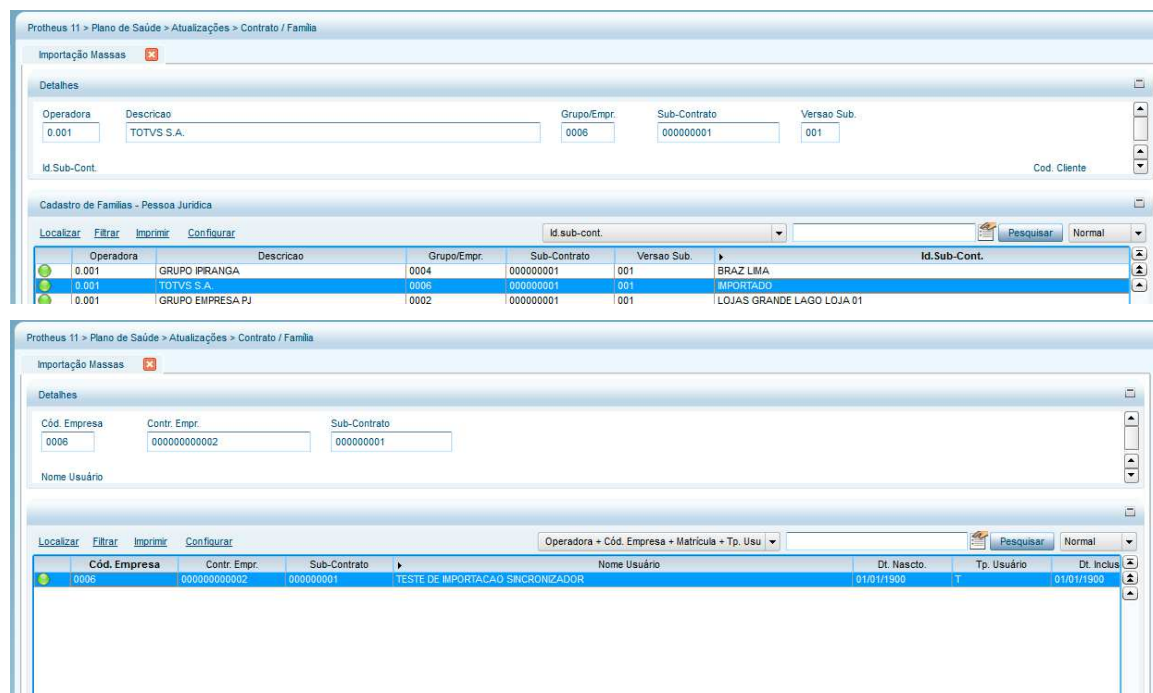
Protheus 11 > Plano de Saúde > Atualizações > Contrato / Família

Importação Massas

Detalhes

Operadora
0.001

Descricao
TOTVS S.A.

Grupo/Empr.
0006

Sub-Contrato
000000001

Versao Sub.
001

Id.Sub-Cont.

Cod. Cliente

Cadastro de Familias - Pessoa Juridica

Localizar Filtrar Imprimir Configurar

Id.sub-cont.

Pesquisar Normal

| Operadora | Descricao | Grupo/Empr. | Sub-Contrato | Versao Sub. | Id.Sub-Cont. |
|---|---|---|---|---|---|
| 0.001 | GRUPO IPIRANGA | 0004 | 000000001 | 001 | BRAZ LIMA |
| 0.001 | TOTVS S.A. | 0006 | 000000001 | 001 | IMPORTADO |
| 0.001 | GRUPO EMPRESA PJ | 0002 | 000000001 | 001 | LOJAS GRANDE LAGO LOJA 01 |

Protheus 11 > Plano de Saúde > Atualizações > Contrato / Família

Importação Massas

Detalhes

Cód. Empresa
0006

Contr. Empr.
000000000002

Sub-Contrato
000000001

Nome Usuário

Localizar Filtrar Imprimir Configurar

Operadora + Cód. Empresa + Matrícula + Tp. Usu

Pesquisar Normal

| Cód. Empresa | Contr. Empr. | Sub-Contrato | Nome Usuário | Dt. Nascto. | Tp. Usuário | Dt. Inclus |
|---|---|---|---|---|---|---|
| 0006 | 000000000002 | 000000001 | TESTE DE IMPORTACAO SINCRONIZADOR | 01/01/1900 | T | 01/01/1900 |